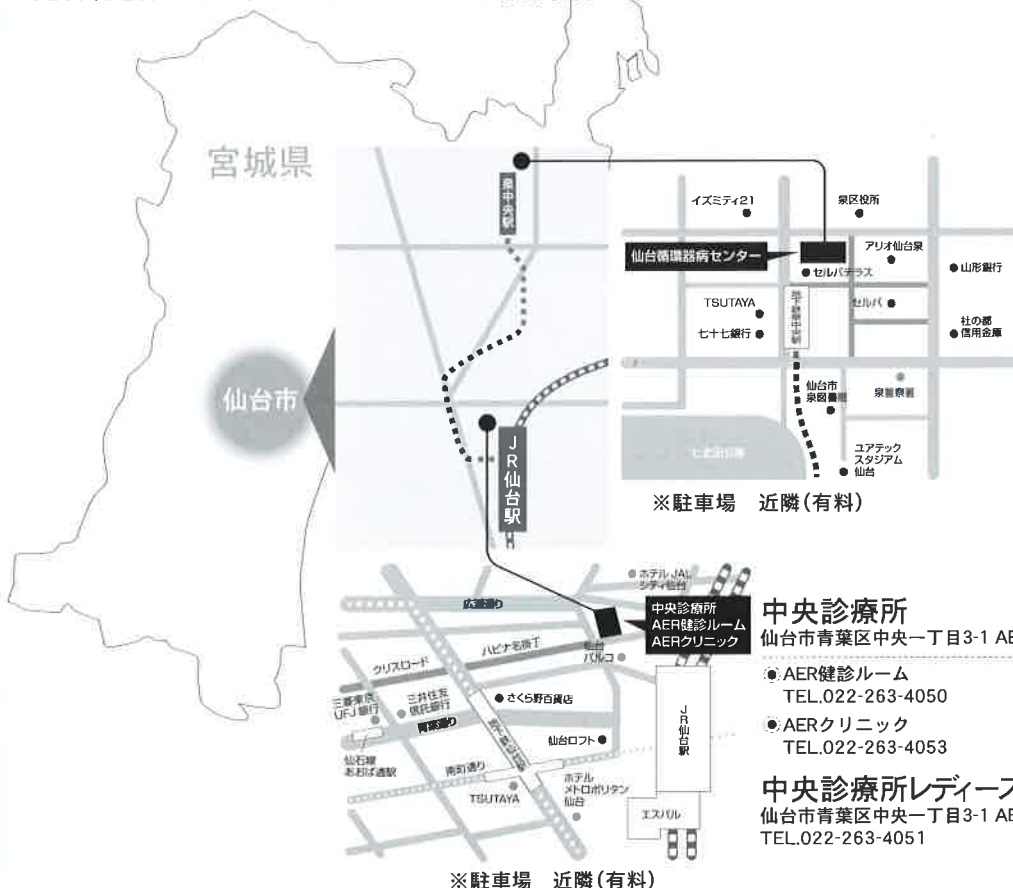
宮城県

仙台市

泉中央駅

イズミティ21

泉区役所

仙台循環器病センター

アリオ仙台泉

セルバテラス

山形銀行

TSUTAYA

地下鉄泉中央駅

セルバ

七十七銀行

社の都信用金庫

仙台市泉図書館

泉警察署

ユアテックスタジアム仙台

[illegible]

JR仙台駅

※駐車場　近隣(有料)

ホテルJALシティ仙台

広瀬通り

中央診療所
AER健診ルーム
AERクリニック

クリスロード

ハピナ名掛丁

仙台パルコ

三菱東京UFJ銀行

三井住友信託銀行

さくら野百貨店

青葉通り

JR仙台駅

仙台ロフト

仙石線あおば通駅

南町通り

ホテルメトロポリタン仙台

TSUTAYA

エスパル

※駐車場　近隣(有料)

中央診療所
仙台市青葉区中央一丁目3-1 AE

AER健診ルーム
TEL.022-263-4050

AERクリニック
TEL.022-263-4053

中央診療所レディース
仙台市青葉区中央一丁目3-1 AE
TEL.022-263-4051